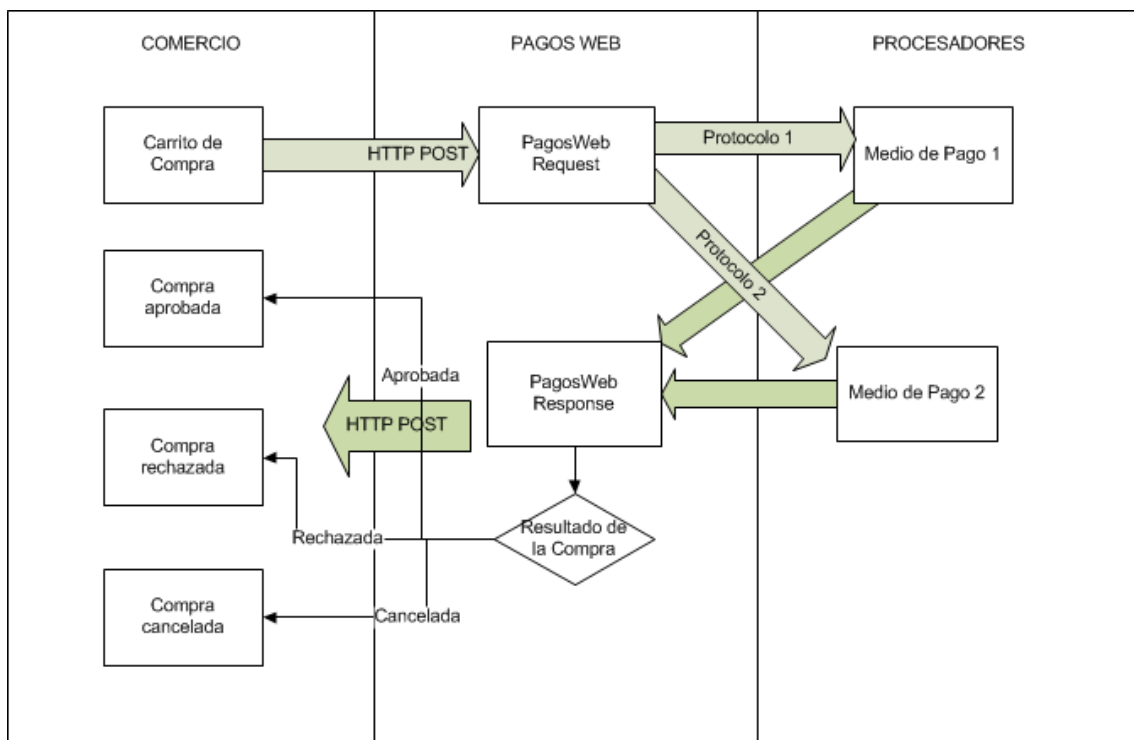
COMERCIO

PAGOS WEB

PROCESADORES

Carrito de Compra

HTTP POST

PagosWeb Request

Protocolo 1

Medio de Pago 1

Protocolo 2

Compra aprobada

Aprobada

PagosWeb Response

Medio de Pago 2

HTTP POST

Compra rechazada

Rechazada

Resultado de la Compra

Compra cancelada

Cancelada